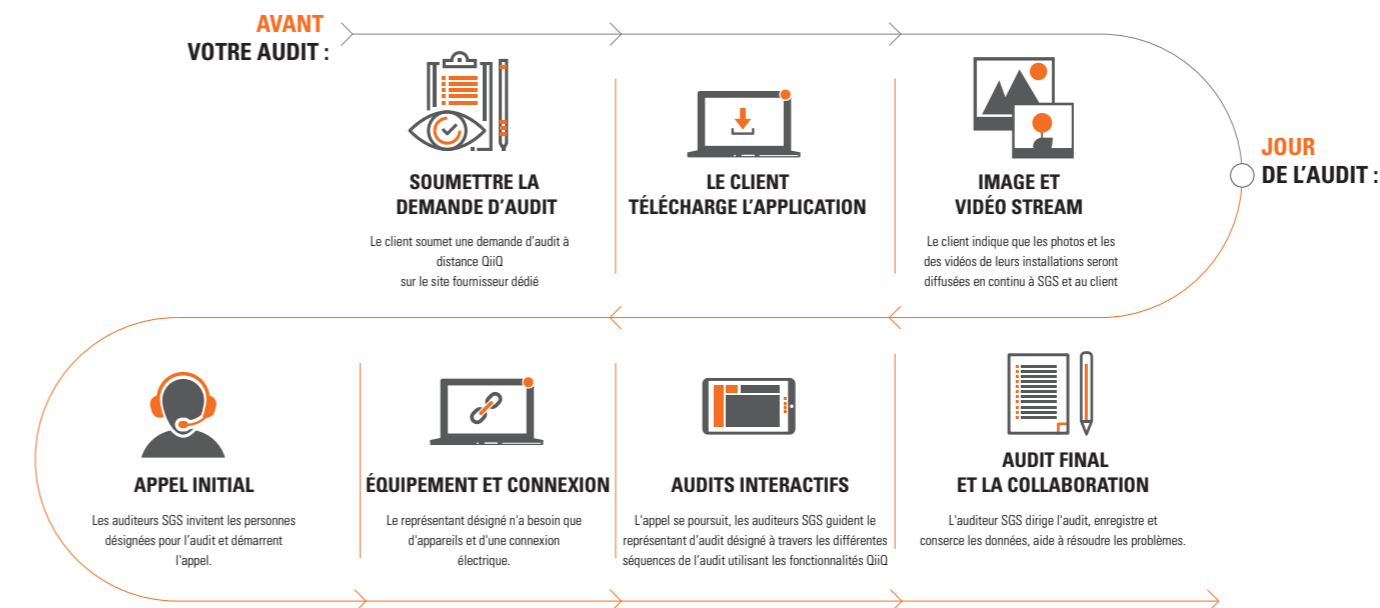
AVANT
VOTRE AUDIT :

SOUMETTRE LA DEMANDE D'AUDIT

Le client soumet une demande d'audit à distance QiiQ sur le site fournisseur dédié

LE CLIENT TÉLÉCHARGE L'APPLICATION

IMAGE ET VIDÉO STREAM

Le client indique que les photos et les des vidéos de leurs installations seront diffusées en continu à SGS et au client

JOUR
DE L'AUDIT :

APPEL INITIAL

Les auditeurs SGS invitent les personnes désignées pour l'audit et démarrent l'appel.

ÉQUIPEMENT ET CONNEXION

Le représentant désigné n'a besoin que d'appareils et d'une connexion électrique.

AUDITS INTERACTIFS

L'appel se poursuit, les auditeurs SGS guident le représentant d'audit désigné à travers les différentes séquences de l'audit utilisant les fonctionnalités QiiQ

AUDIT FINAL ET LA COLLABORATION

L'auditeur SGS dirige l'audit, enregistre et conserve les données, aide à résoudre les problèmes.